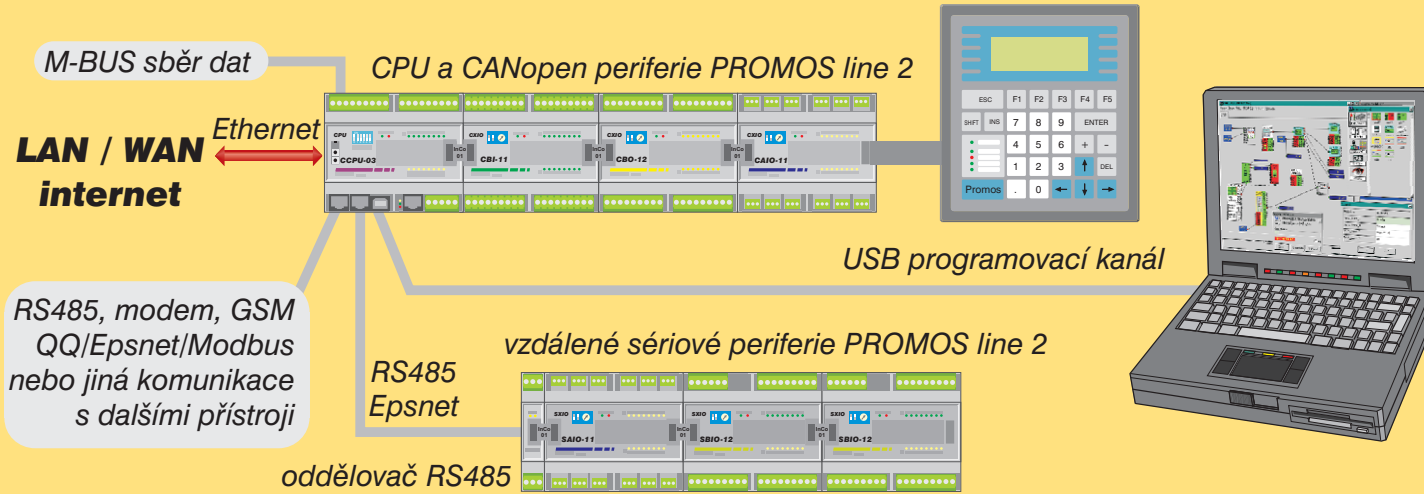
M-BUS sběr dat

CPU a CANopen periferie PROMOS line 2

LAN / WAN internet

Ethernet

CPU
CCPU-03

CXIO
CBI-11
InCo 01

CXIO
CBO-12
InCo 01

CXIO
CAIO-11
InCo 01

ESC F1 F2 F3 F4 F5
SHFT INS 7 8 9 ENTER
4 5 6 + -
1 2 3 ↑ DEL
Promos . 0 ← ↓ →

USB programovací kanál

RS485, modem, GSM QQ/Epsnet/Modbus nebo jiná komunikace s dalšími přístroji

vzdálené sériové periferie PROMOS line 2

RS485 Epsnet

SXIO
SAIO-11
InCo 01

SXIO
SBIO-12
InCo 01

SXIO
SBIO-12
InCo 01

oddělovač RS485